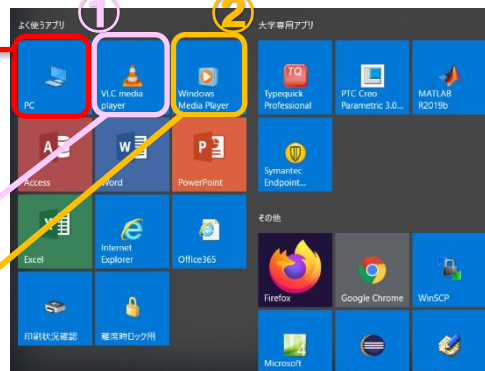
よく使うアプリ

①

②

PC

VLC media player

Windows Media Player

Access

Word

PowerPoint

Excel

Internet Explorer

Office365

印刷状況確認

離席時ロック用

大学専用アプリ

Typequick Professional

PTC Creo Parametric 3.0...

MATLAB R2019b

Symantec Endpoint...

その他

Firefox

Google Chrome

WinSCP

Microsoft